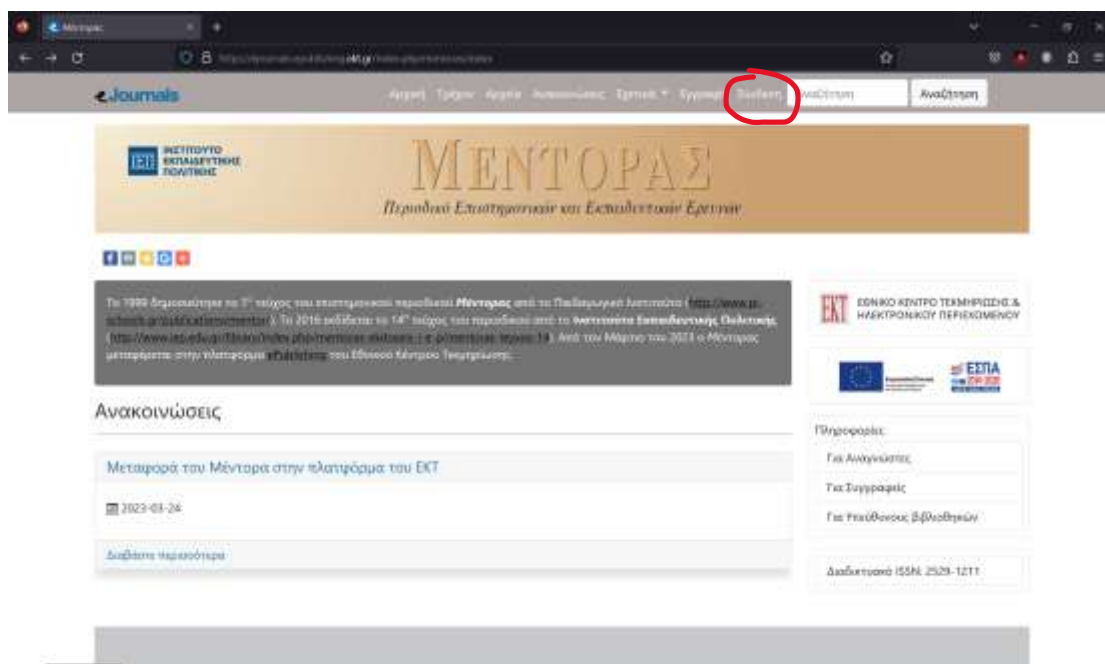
Μέντορας

eJournals

Αρχική Τρέχον Αρχείο Ανακοινώσεις Σχετικά Εγγραφή Σύνδεση Αναζήτηση Αναζήτηση

ΙΝΣΤΙΤΟΥΤΟ ΕΚΠΑΙΔΕΥΤΙΚΗΣ ΠΟΛΙΤΙΚΗΣ

ΜΕΝΤΟΡΑΣ

Περιοδικό Επιστημονικών και Εκπαιδευτικών Ερευνών

Το 1999 δημοσιεύτηκε το 1ο τεύχος του επιστημονικού περιοδικού Μέντορας από το Παιδαγωγικό Ινστιτούτο ([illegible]). Το 2016 εκδίδεται το 14ο τεύχος του περιοδικού από το Ινστιτούτο Εκπαιδευτικής Πολιτικής ([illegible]). Από τον Μάρτιο του 2023 ο Μέντορας μεταφέρεται στην πλατφόρμα eJournals του Εθνικού Κέντρου Τεκμηρίωσης.

Ανακοινώσεις

Μεταφορά του Μέντορα στην πλατφόρμα του ΕΚΤ

2023-03-24

Διαβάστε περισσότερα

ΕΚΤ ΕΘΝΙΚΟ ΚΕΝΤΡΟ ΤΕΚΜΗΡΙΩΣΗΣ & ΗΛΕΚΤΡΟΝΙΚΟΥ ΠΕΡΙΕΧΟΜΕΝΟΥ

ΕΣΠΑ 2014-2020

Πληροφορίες

Για Αναγνώστες

Για Συγγραφείς

Για Υπεύθυνους Βιβλιοθηκών

Διαδικτυακό ISSN: 2529-1211